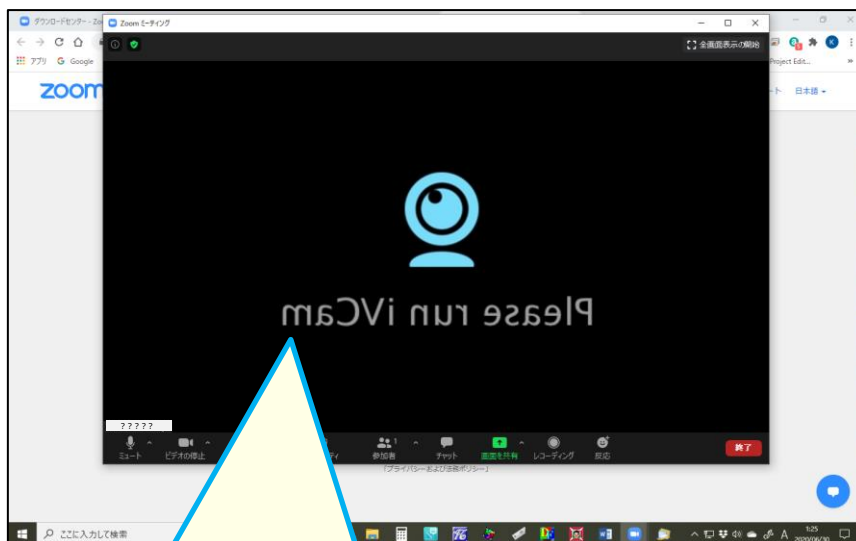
ダウンロードセンター - Zo
Zoom ミーティング
アプリ
Google
zoom
Project Edit...
ト
日本語
全画面表示の開始
Please run iVCam
?????
ミュート
ビデオの停止
ティ
参加者 1
チャット
画面を共有
レコーディング
反応
終了
「プライバシーおよび法務ポリシー」
ここに入力して検索
A
1:25
2020/06/30